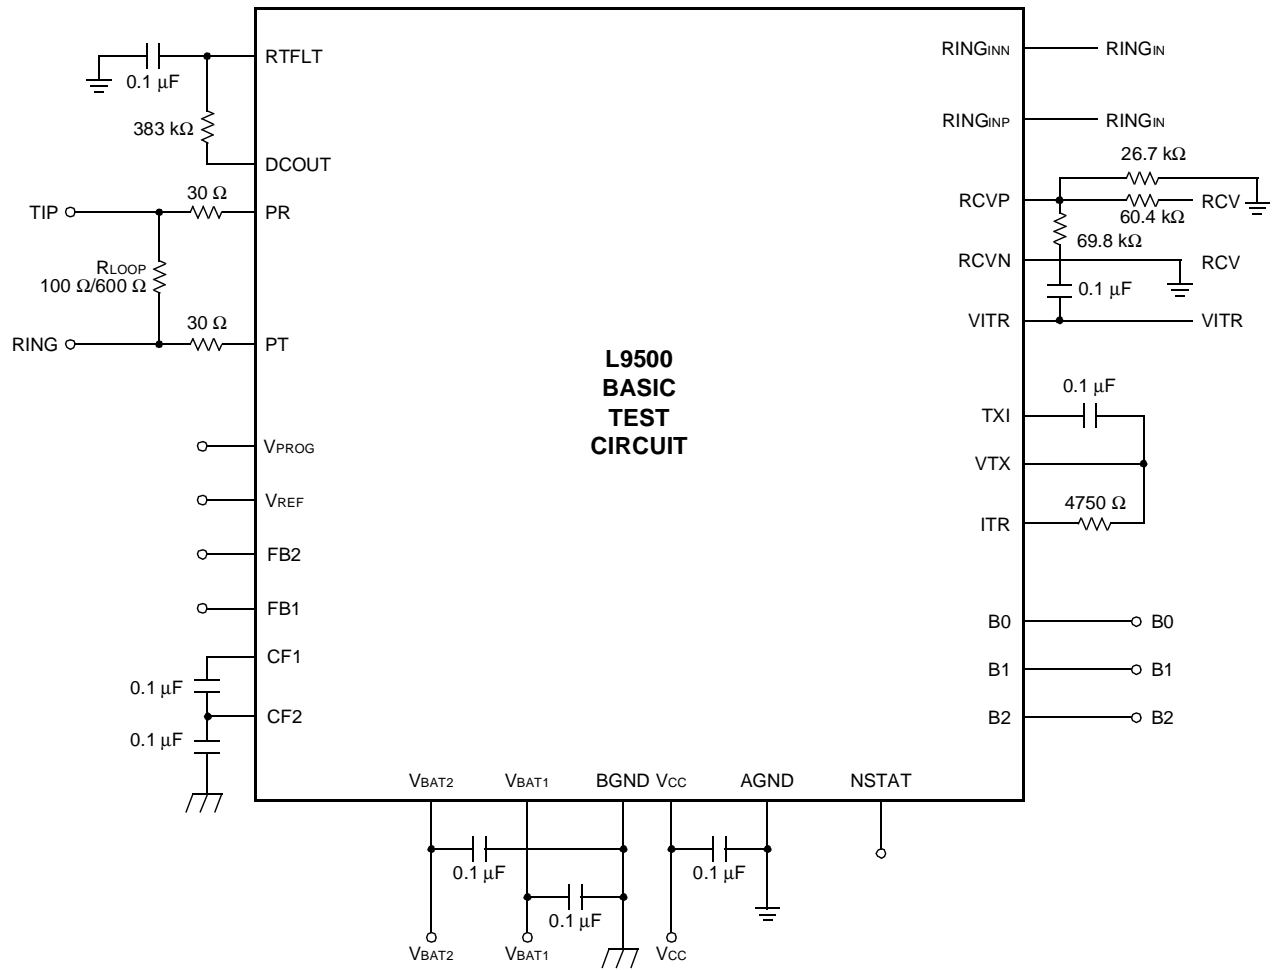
0.1 µF

RTFLT

383 kΩ

DCOUT

TIP

30 Ω

PR

$R_{LOOP}$
100 Ω/600 Ω

RING

30 Ω

PT

$V_{PROG}$

$V_{REF}$

FB2

FB1

CF1

0.1 µF

CF2

0.1 µF

L9500
BASIC
TEST
CIRCUIT

$RING_{INN}$ $RING_{IN}$

$RING_{INP}$ $RING_{IN}$

26.7 kΩ

RCVP

RCV

60.4 kΩ

69.8 kΩ

RCVN

RCV

0.1 µF

VITR

VITR

0.1 µF

TXI

VTX

4750 Ω

ITR

B0

B0

B1

B1

B2

B2

$V_{BAT2}$ $V_{BAT1}$ BGND $V_{CC}$ AGND NSTAT

0.1 µF

0.1 µF

0.1 µF

$V_{BAT2}$ $V_{BAT1}$ $V_{CC}$